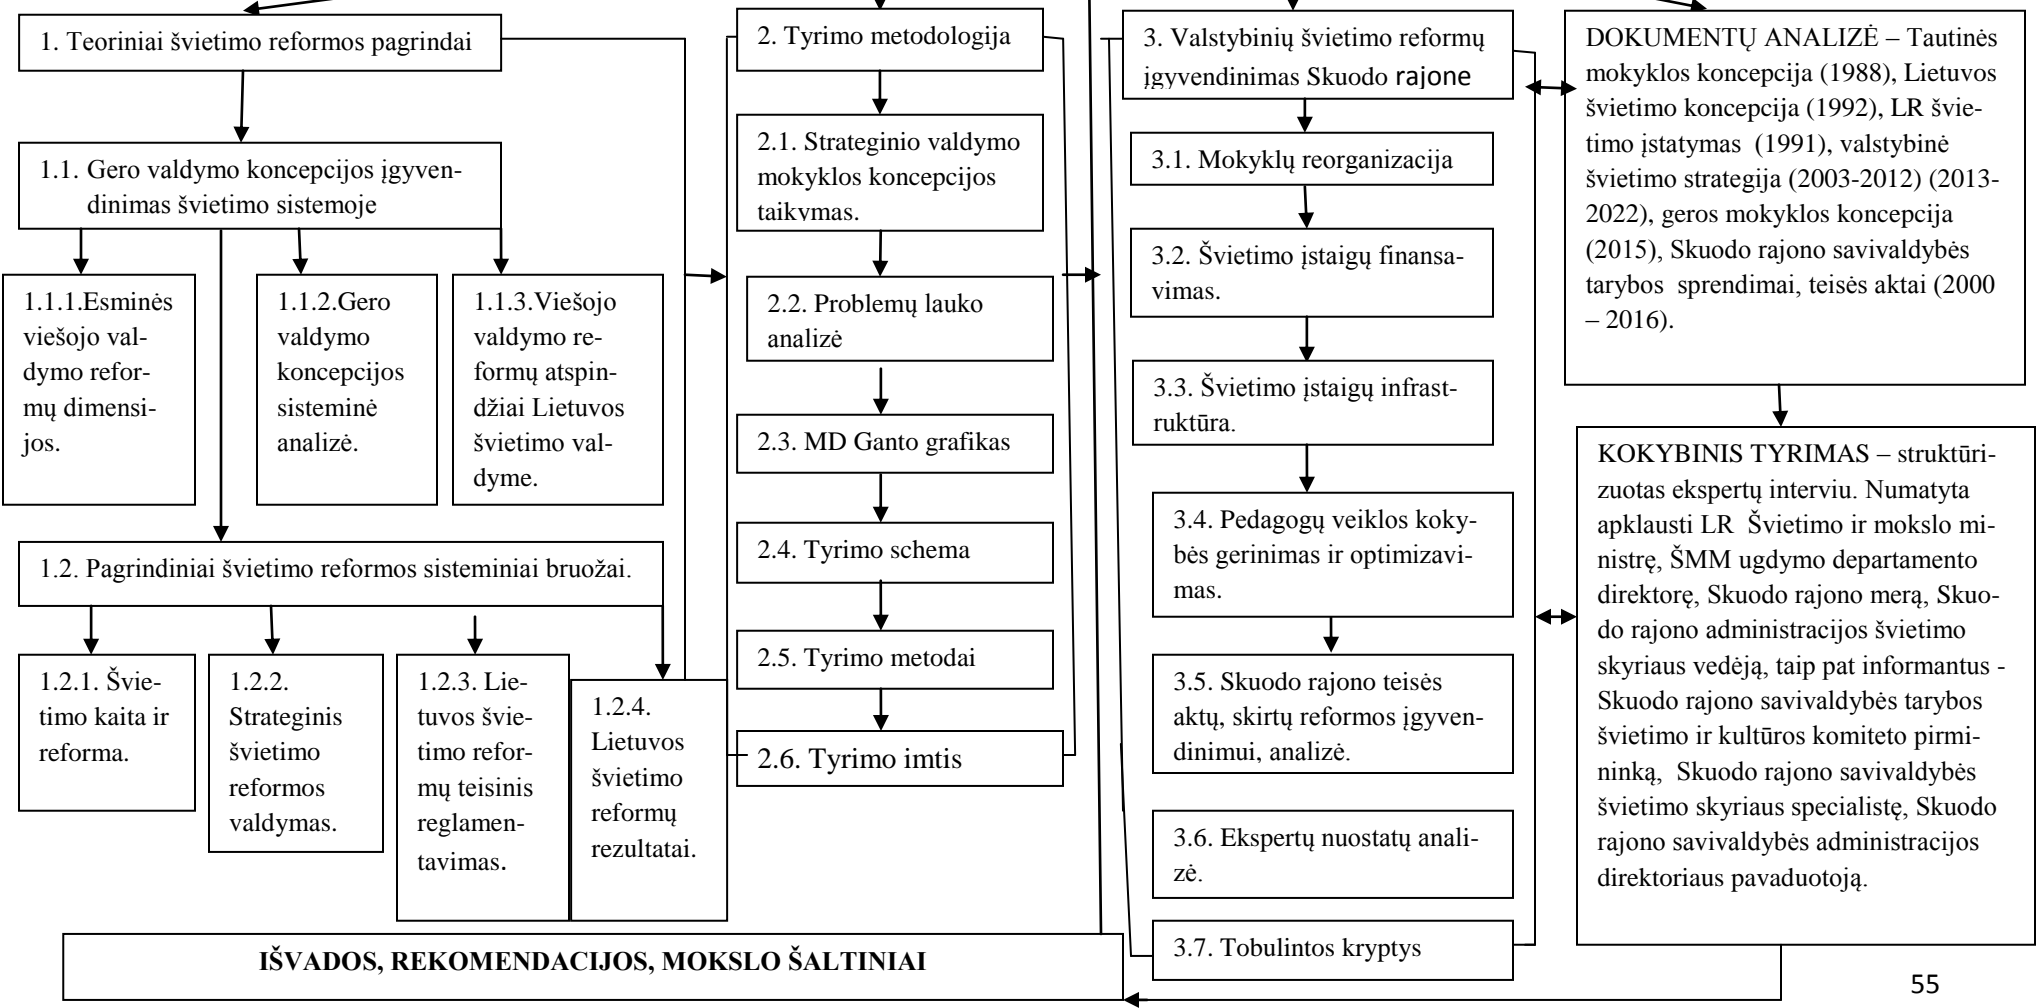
1. Teoriniai švietimo reformos pagrindai

1.1. Gero valdymo koncepcijos įgyvendinimas švietimo sistemoje

1.1.1.Esminės viešojo valdymo reformų dimensijos.

1.1.2.Gero valdymo koncepcijos sisteminė analizė.

1.1.3.Viešojo valdymo reformų atspindžiai Lietuvos švietimo valdyme.

1.2. Pagrindiniai švietimo reformos sisteminiai bruožai.

1.2.1. Švietimo kaita ir reforma.

1.2.2. Strateginis švietimo reformos valdymas.

1.2.3. Lietuvos švietimo reformų teisinis reglamentavimas.

1.2.4. Lietuvos švietimo reformų rezultatai.

2. Tyrimo metodologija

2.1. Strateginio valdymo mokyklos koncepcijos taikymas.

2.2. Problemų lauko analizė

2.3. MD Ganto grafikas

2.4. Tyrimo schema

2.5. Tyrimo metodai

2.6. Tyrimo imtis

3. Valstybinių švietimo reformų įgyvendinimas Skuodo rajone

3.1. Mokyklų reorganizacija

3.2. Švietimo įstaigų finansavimas.

3.3. Švietimo įstaigų infrastruktūra.

3.4. Pedagogų veiklos kokybės gerinimas ir optimizavimas.

3.5. Skuodo rajono teisės aktų, skirtų reformos įgyvendinimui, analizė.

3.6. Ekspertų nuostatų analizė.

3.7. Tobulintos kryptys

DOKUMENTŲ ANALIZĖ – Tautinės mokyklos koncepcija (1988), Lietuvos švietimo koncepcija (1992), LR švietimo įstatymas (1991), valstybinė švietimo strategija (2003-2012) (2013-2022), geros mokyklos koncepcija (2015), Skuodo rajono savivaldybės tarybos sprendimai, teisės aktai (2000 – 2016).

KOKYBINIS TYRIMAS – struktūrizuotas ekspertų interviu. Numatyta apklausti LR Švietimo ir mokslo ministrę, ŠMM ugdymo departamento direktorę, Skuodo rajono merą, Skuodo rajono administracijos švietimo skyriaus vedėją, taip pat informantus - Skuodo rajono savivaldybės tarybos švietimo ir kultūros komiteto pirmininką, Skuodo rajono savivaldybės švietimo skyriaus specialistę, Skuodo rajono savivaldybės administracijos direktoriaus pavaduotoją.

IŠVADOS, REKOMENDACIJOS, MOKSLO ŠALTINIAI

55